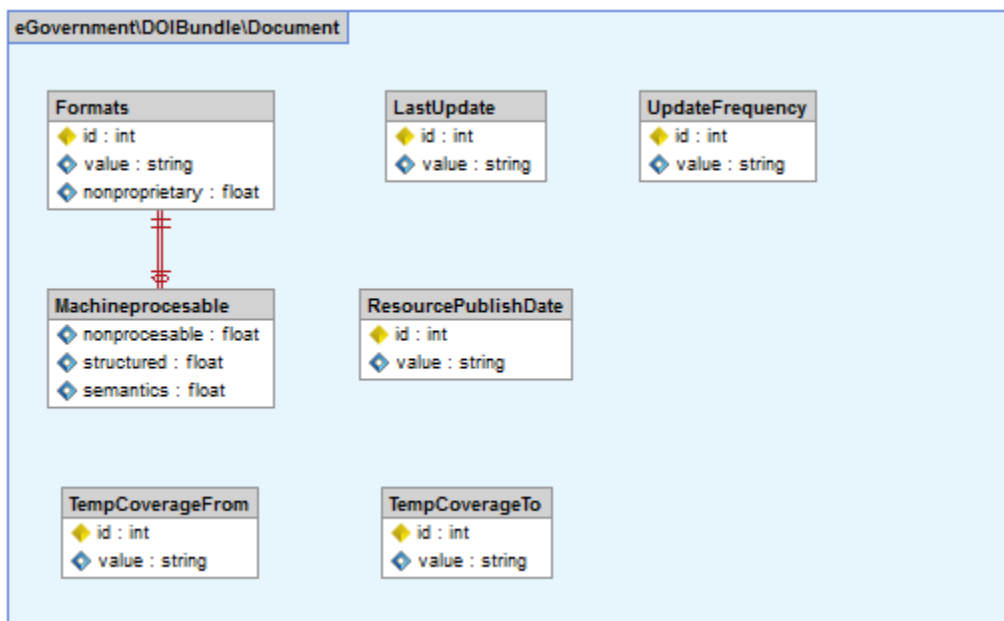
eGovernment\DOIBundle\Document

Formats
id : int
value : string
nonproprietary : float

LastUpdate
id : int
value : string

UpdateFrequency
id : int
value : string

Machineprocesable
nonprocesable : float
structured : float
semantics : float

ResourcePublishDate
id : int
value : string

TempCoverageFrom
id : int
value : string

TempCoverageTo
id : int
value : string